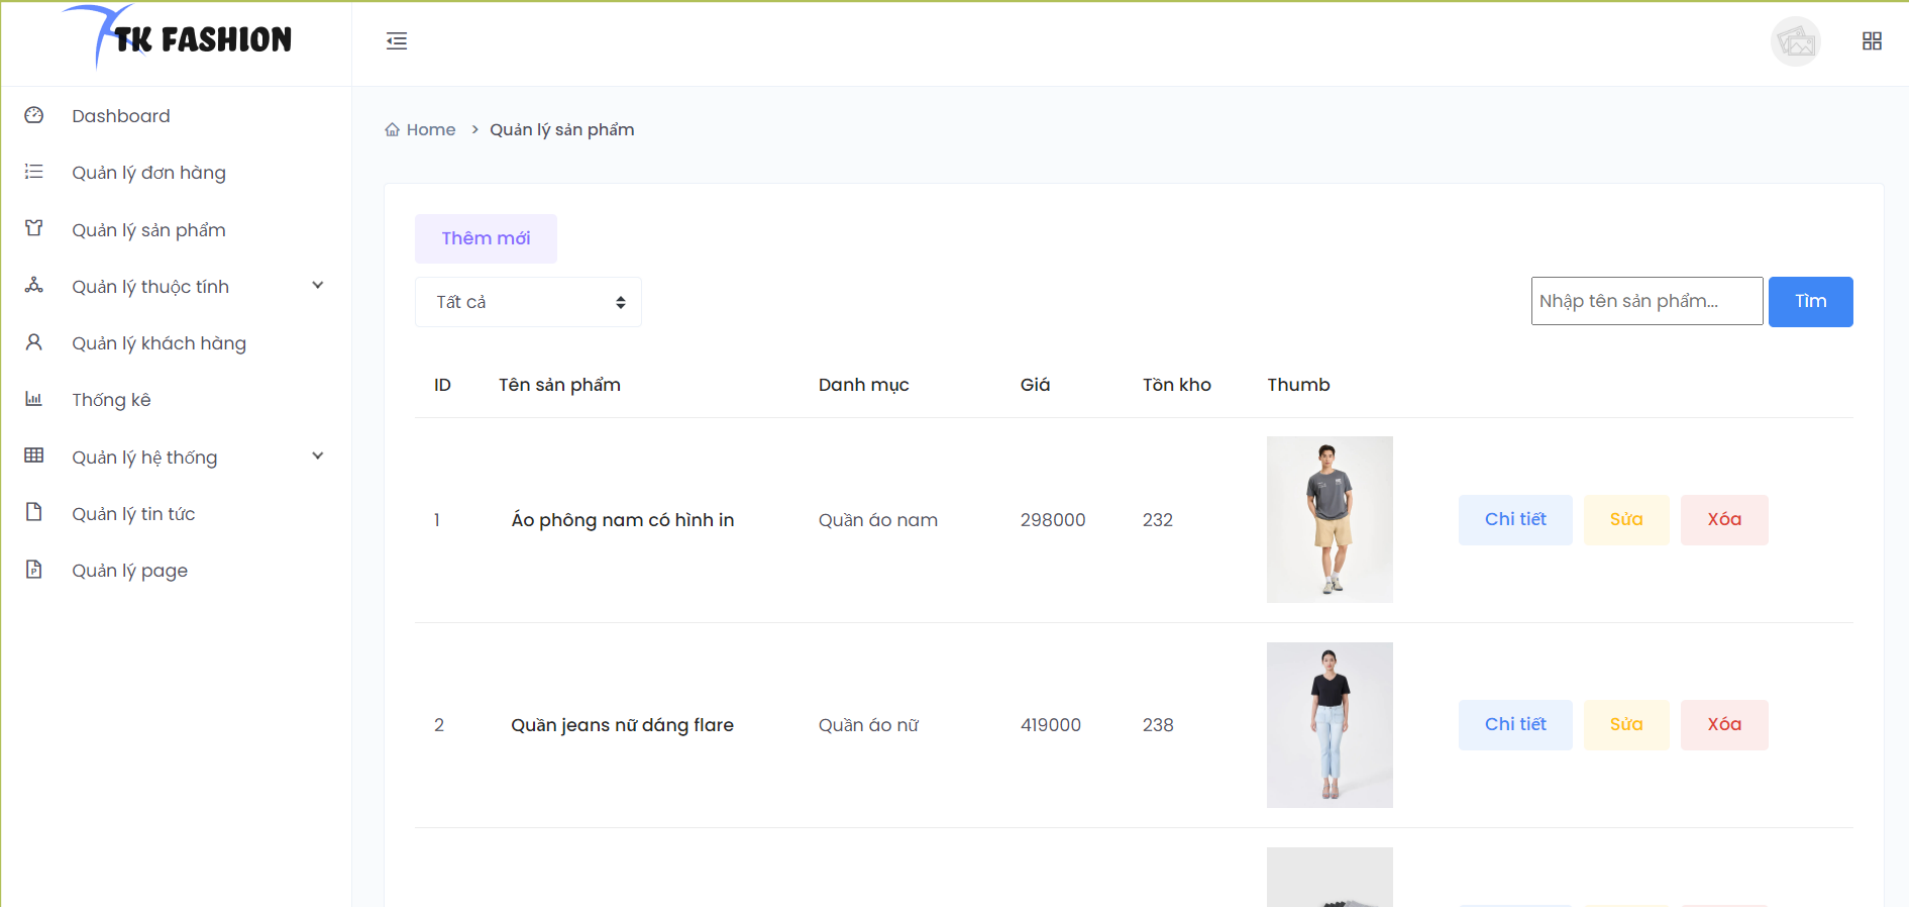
TK FASHION

Dashboard
Quản lý đơn hàng
Quản lý sản phẩm
Quản lý thuộc tính
Quản lý khách hàng
Thống kê
Quản lý hệ thống
Quản lý tin tức
Quản lý page

Home > Quản lý sản phẩm

Thêm mới

Tất cả

Nhập tên sản phẩm... Tìm

| ID | Tên sản phẩm | Danh mục | Giá | Tồn kho | Thumb | |
|---|---|---|---|---|---|---|
| 1 | Áo phông nam có hình in | Quần áo nam | 298000 | 232 | | Chi tiết Sửa Xóa |
| 2 | Quần jeans nữ dáng flare | Quần áo nữ | 419000 | 238 | | Chi tiết Sửa Xóa |